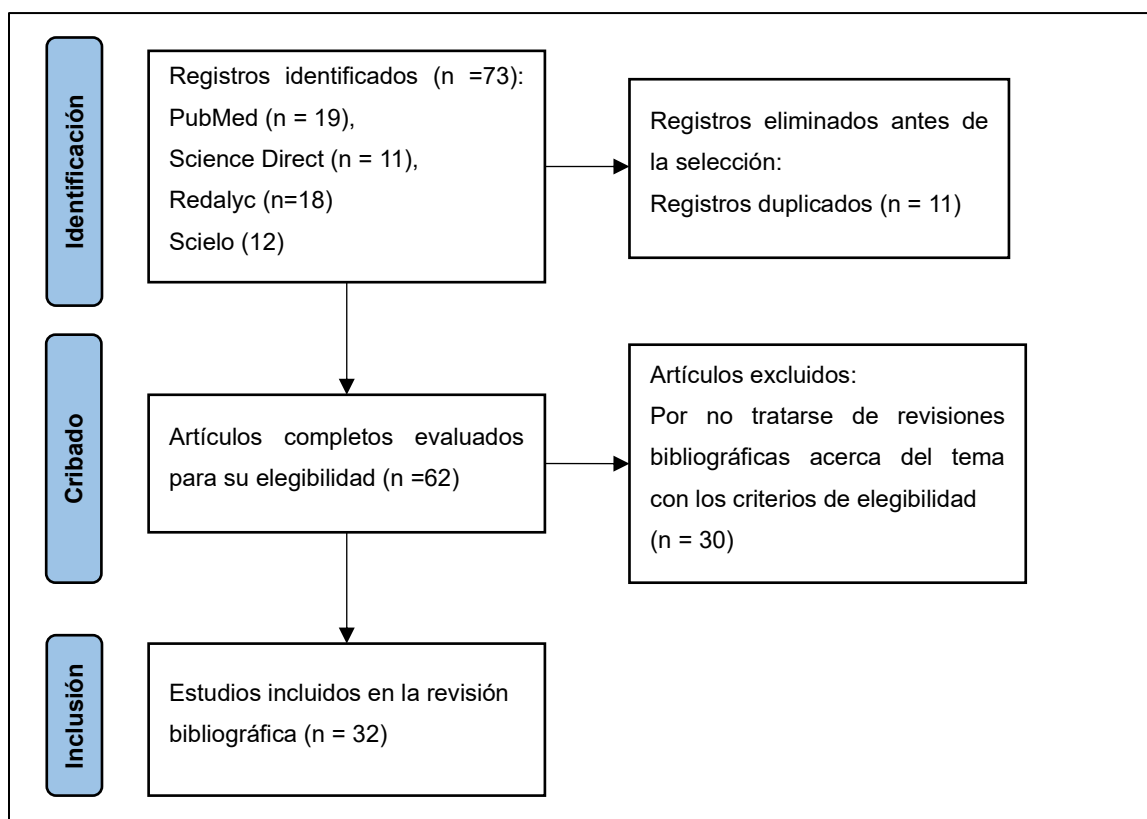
Identificación

Registros identificados (n =73):
PubMed (n = 19),
Science Direct (n = 11),
Redalyc (n=18)
Scielo (12)

Registros eliminados antes de la selección:
Registros duplicados (n = 11)

Cribado

Artículos completos evaluados para su elegibilidad (n =62)

Artículos excluidos:
Por no tratarse de revisiones bibliográficas acerca del tema con los criterios de elegibilidad (n = 30)

Inclusión

Estudios incluidos en la revisión bibliográfica (n = 32)